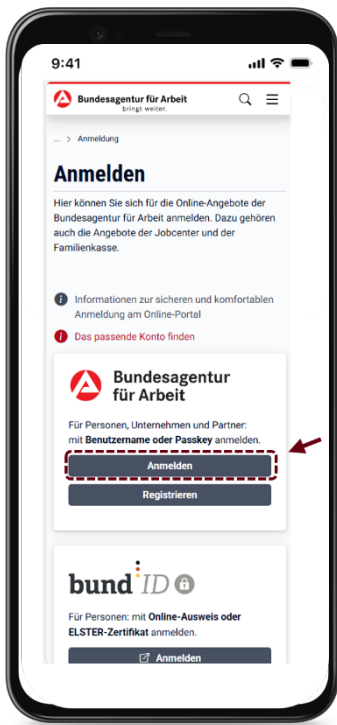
9:41

Bundesagentur für Arbeit
bringt weiter.

... > Anmeldung

Anmelden

Hier können Sie sich für die Online-Angebote der Bundesagentur für Arbeit anmelden. Dazu gehören auch die Angebote der Jobcenter und der Familienkasse.

Informationen zur sicheren und komfortablen Anmeldung am Online-Portal

Das passende Konto finden

Bundesagentur für Arbeit

Für Personen, Unternehmen und Partner: mit Benutzername oder Passkey anmelden.

Anmelden

Registrieren

bund ID

Für Personen: mit Online-Ausweis oder ELSTER-Zertifikat anmelden.

Anmelden